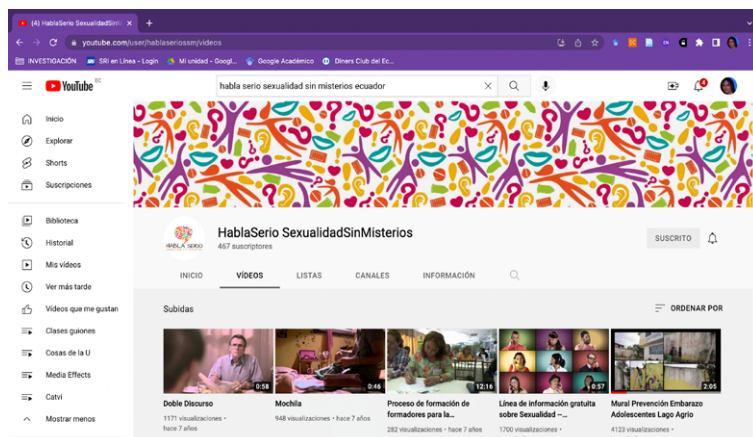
(4) HablaSerio SexualidadSinM ×

youtube.com/user/hablaseriossm/videos

INVESTIGACIÓN SRI en Línea - Login Mi unidad - Googl... Google Académico Diners Club del Ec...

YouTube EC

habla serio sexualidad sin misterios ecuador

Inicio
Explorar
Shorts
Suscripciones

Biblioteca
Historial
Mis videos
Ver más tarde
Videos que me gustan
Clases guiones
Cosas de la U
Media Effects
Catvi
Mostrar menos

HABLA SERIO

HablaSerio SexualidadSinMisterios
467 suscriptores

SUSCRITO

INICIO VIDEOS LISTAS CANALES INFORMACIÓN

Subidas

ORDENAR POR

0:58
Doble Discurso
1171 visualizaciones • hace 7 años

0:46
Mochila
948 visualizaciones • hace 7 años

12:16
Proceso de formación de formadores para la...
282 visualizaciones • hace 7 años

0:57
Línea de información gratuita sobre Sexualidad –...
1700 visualizaciones •

2:05
Mural Prevención Embarazo Adolescentes Lago Agrio
4123 visualizaciones •